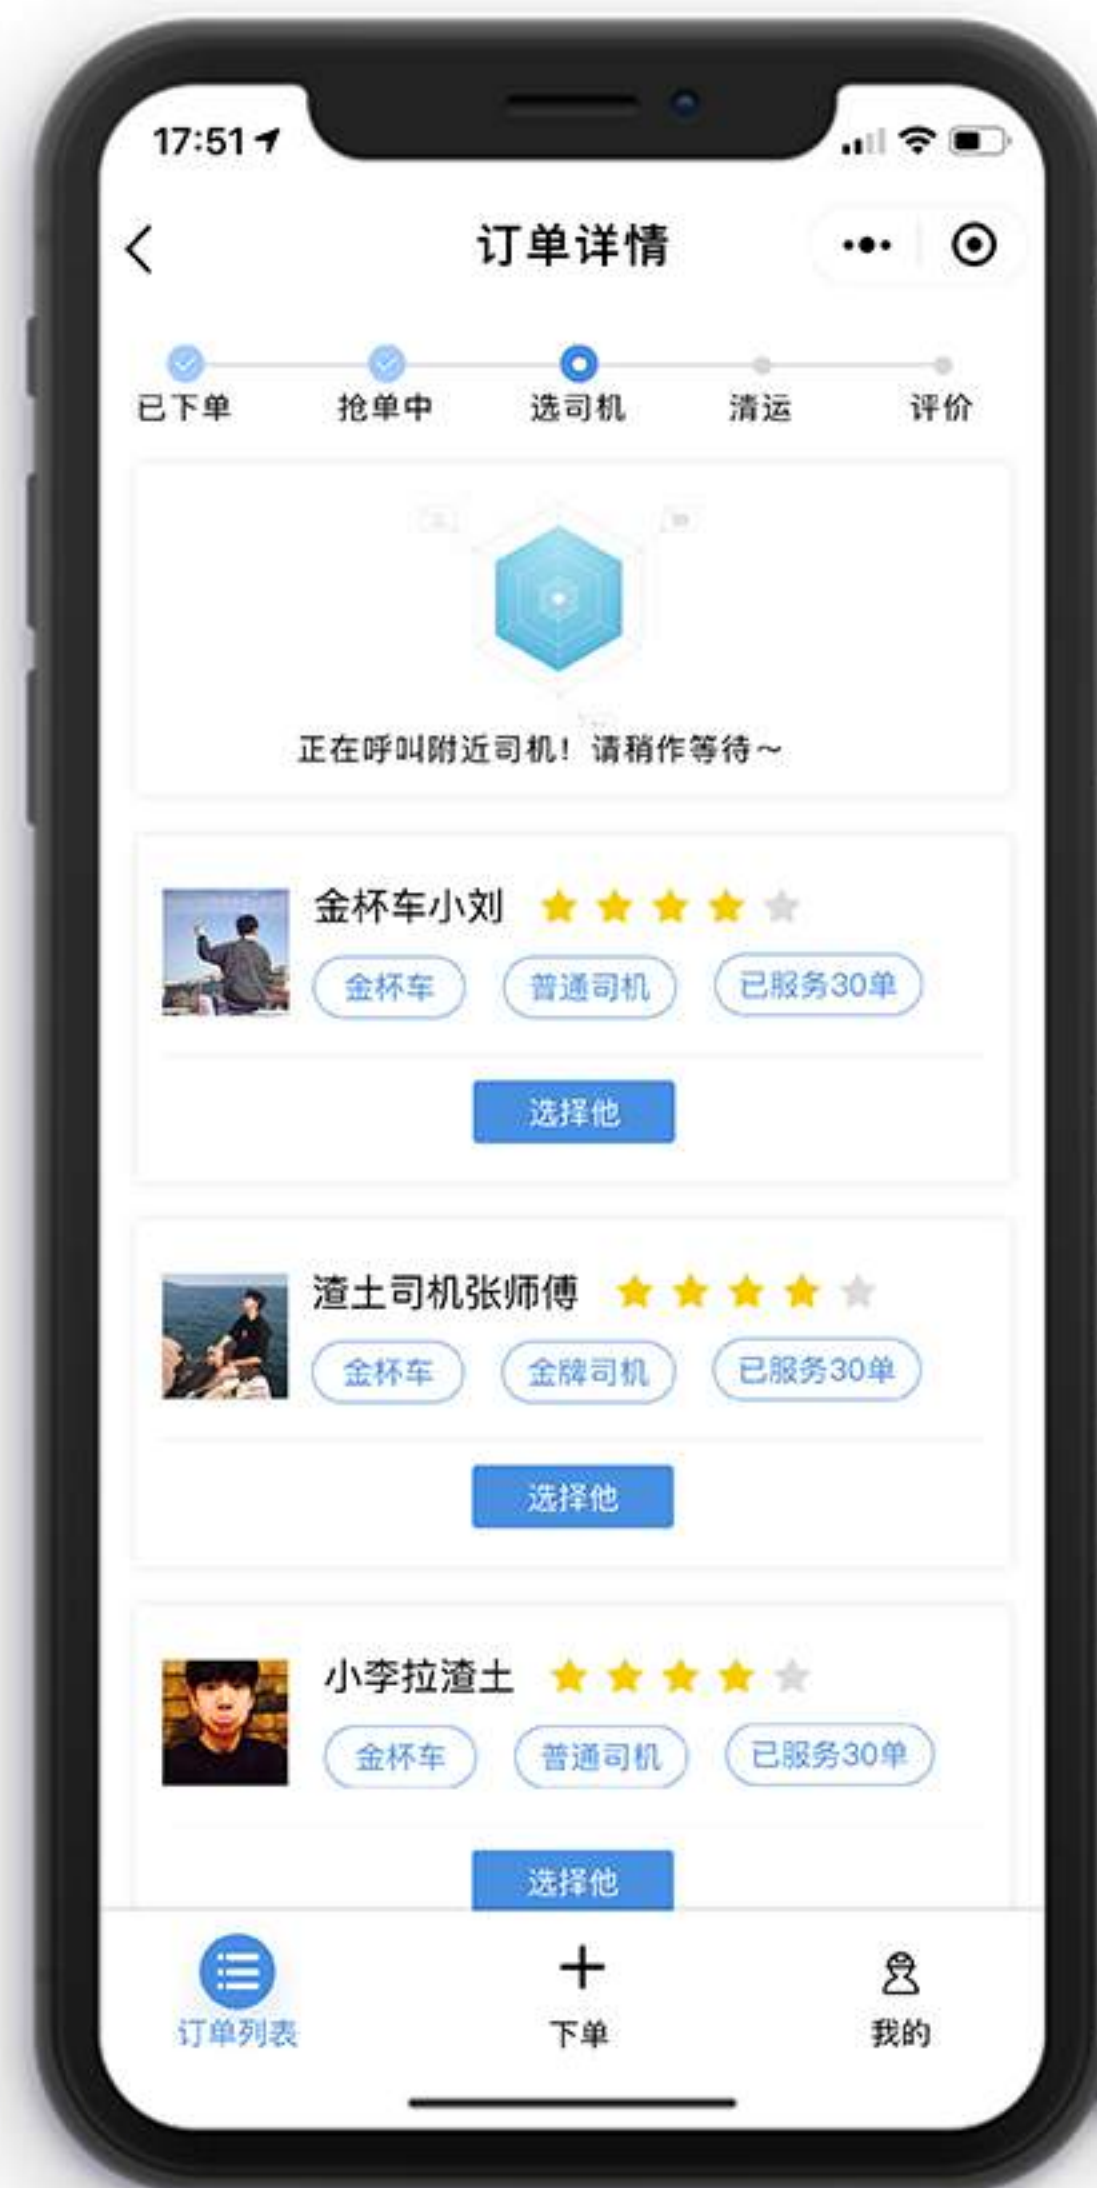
17:51

订单详情

已下单 抢单中 选司机 清运 评价

正在呼叫附近司机！请稍作等待~

金杯车小刘
金杯车 普通司机 已服务30单
选择他

渣土司机张师傅
金杯车 金牌司机 已服务30单
选择他

小李拉渣土
金杯车 普通司机 已服务30单
选择他

订单列表 下单 我的